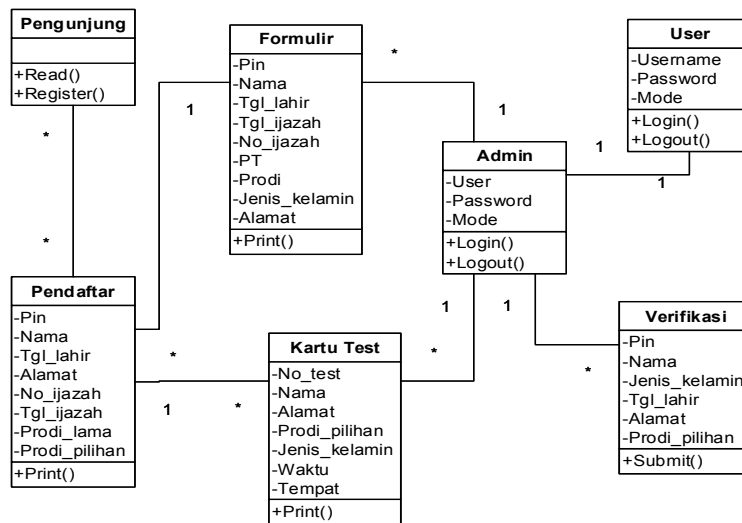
Pengunjung

+Read()
+Register()

*

*

Pendaftar
-Pin
-Nama
-Tgl_lahir
-Alamat
-No_ijazah
-Tgl_ijazah
-Prodi_lama
-Prodi_pilihan
+Print()

1

Formulir
-Pin
-Nama
-Tgl_lahir
-Tgl_ijazah
-No_ijazah
-PT
-Prodi
-Jenis_kelamin
-Alamat
+Print()

*

1

Admin
-User
-Password
-Mode
+Login()
+Logout()

User
-Username
-Password
-Mode
+Login()
+Logout()

1

1

*

1

*

Kartu Test
-No_test
-Nama
-Alamat
-Prodi_pilihan
-Jenis_kelamin
-Waktu
-Tempat
+Print()

1

*

1

1

*

Verifikasi
-Pin
-Nama
-Jenis_kelamin
-Tgl_lahir
-Alamat
-Prodi_pilihan
+Submit()